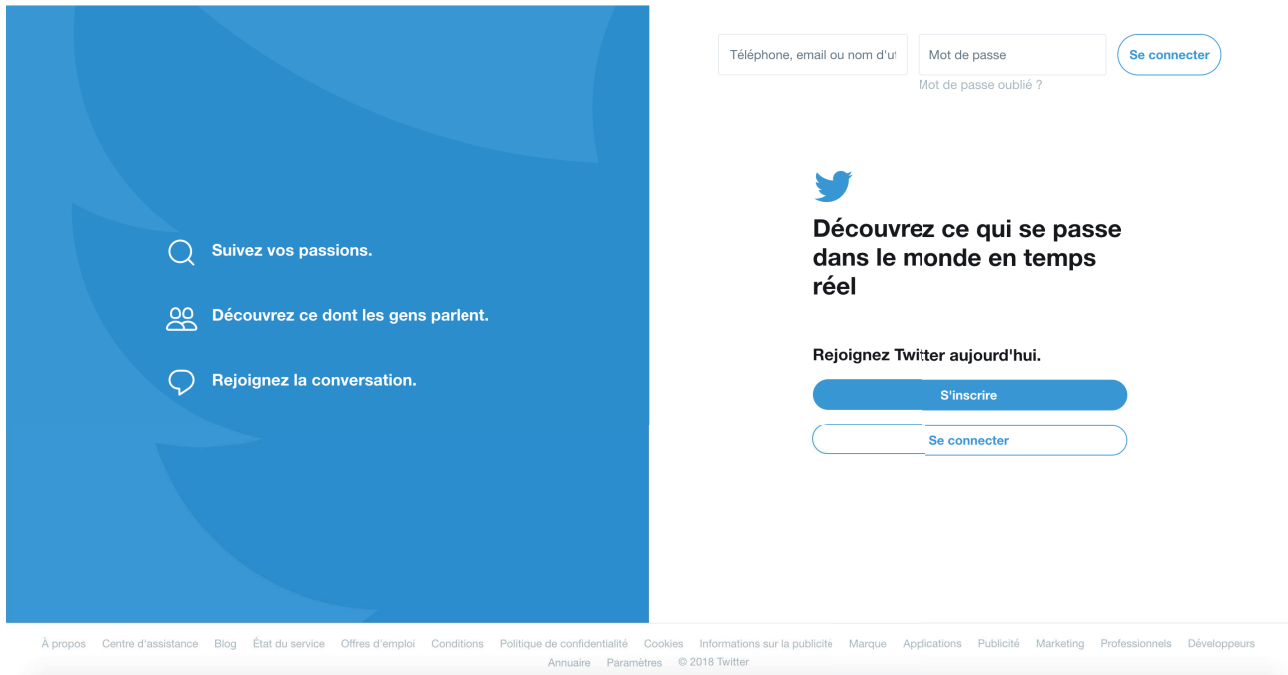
Suivez vos passions.

Découvrez ce dont les gens parlent.

Rejoignez la conversation.

Téléphone, email ou nom d'u

Mot de passe

Se connecter

Mot de passe oublié ?

Découvrez ce qui se passe dans le monde en temps réel

Rejoignez Twitter aujourd'hui.

S'inscrire

Se connecter

À propos Centre d'assistance Blog État du service Offres d'emploi Conditions Politique de confidentialité Cookies Informations sur la publicité Marque Applications Publicité Marketing Professionnels Développeurs Annuaire Paramètres © 2018 Twitter